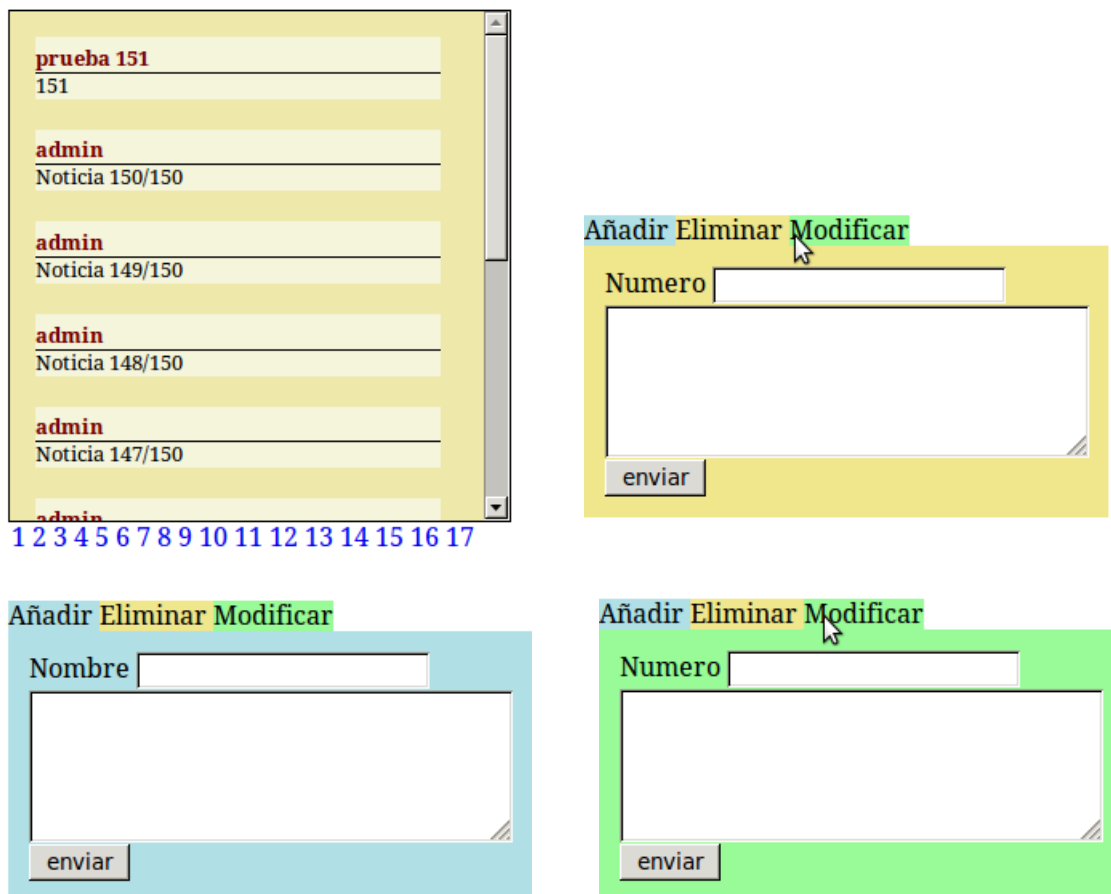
prueba 151
151

admin
Noticia 150/150

admin
Noticia 149/150

admin
Noticia 148/150

admin
Noticia 147/150

admin

1 2 3 4 5 6 7 8 9 10 11 12 13 14 15 16 17

Añadir Eliminar Modificar

Numero

enviar

Añadir Eliminar Modificar

Nombre

enviar

Añadir Eliminar Modificar

Numero

enviar